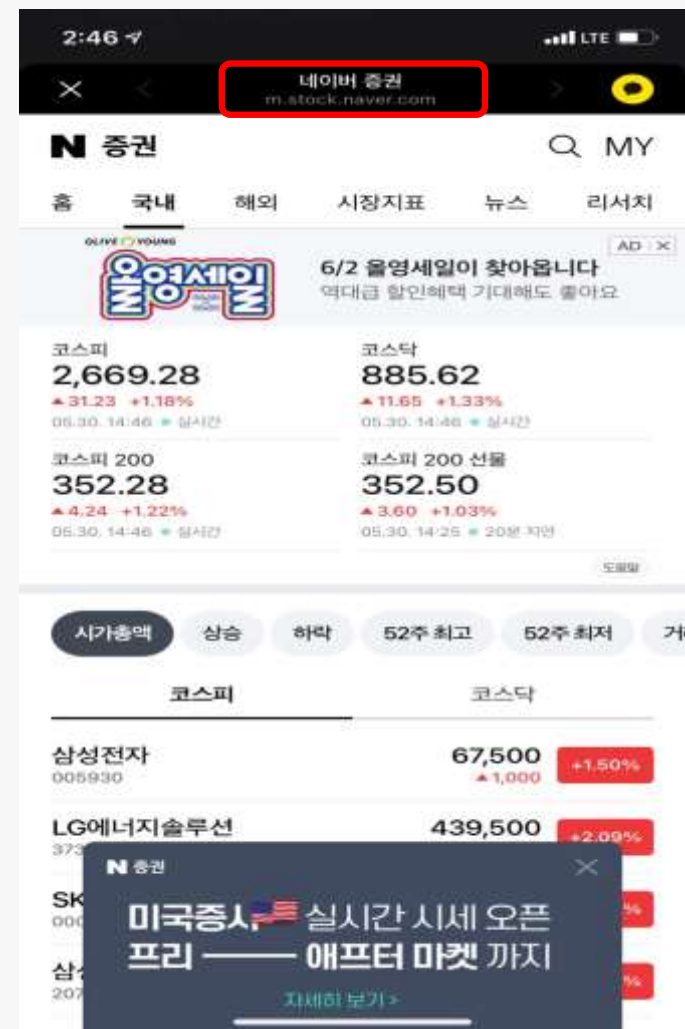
2:46
LTE

네이버 증권
m.stock.naver.com

N 증권
MY

홈 국내 해외 시장지표 뉴스 리서치

OLIVE YOUNG
올영세일
AD
6/2 올영세일이 찾아옵니다
역대급 할인혜택 기대해도 좋아요

코스피
2,669.28
▲31.23 +1.18%
05.30. 14:46 실시간

코스닥
885.62
▲11.65 +1.33%
05.30. 14:46 실시간

코스피 200
352.28
▲4.24 +1.22%
05.30. 14:46 실시간

코스피 200 선물
352.50
▲3.60 +1.03%
05.30. 14:25 20분 지연

도움말

시가총액 상승 하락 52주 최고 52주 최저 거

코스피 코스닥

삼성전자
005930
67,500
▲1,000
+1.50%

LG에너지솔루션
373
439,500
+2.09%

SK
000
%

삼
207
%

N 증권
미국증시 실시간 시세 오픈
프리 —— 애프터 마켓 까지
자세히 보기 >